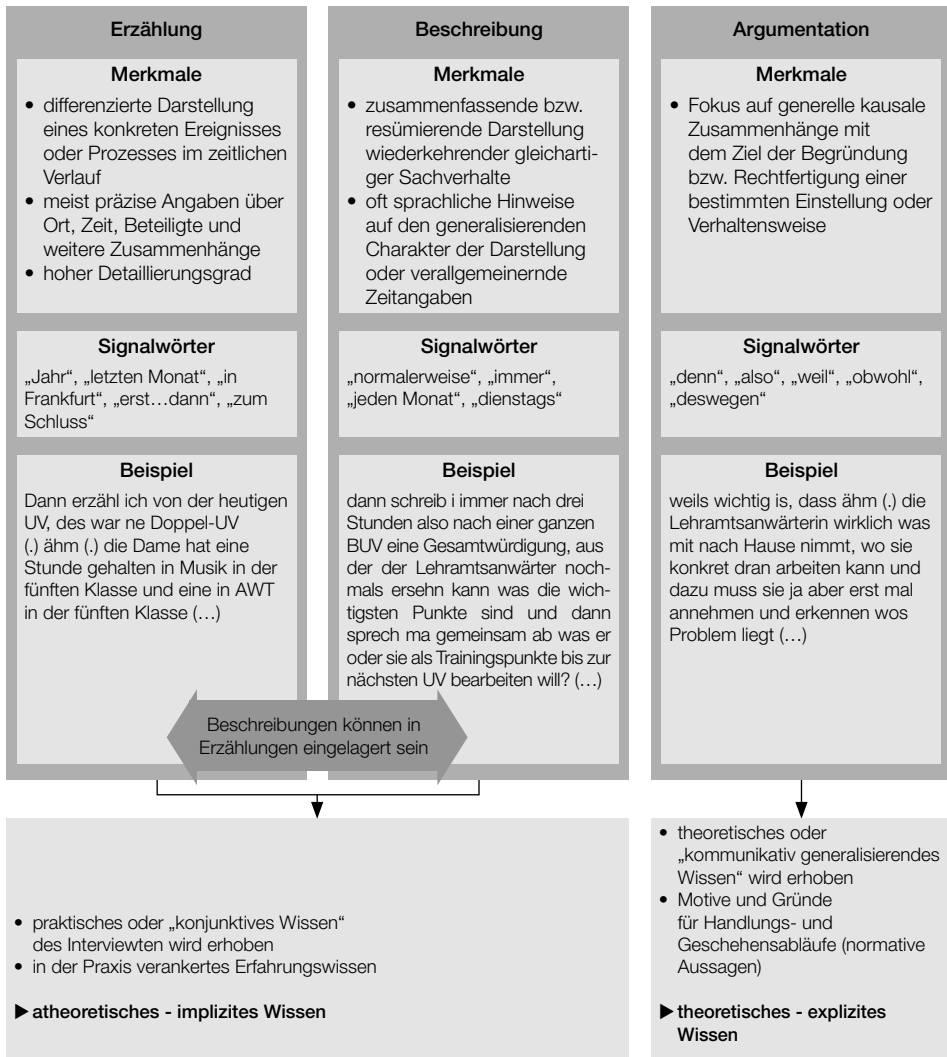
Erzählung

Merkmale

• differenzierte Darstellung eines konkreten Ereignisses oder Prozesses im zeitlichen Verlauf
• meist präzise Angaben über Ort, Zeit, Beteiligte und weitere Zusammenhänge
• hoher Detaillierungsgrad

Signalwörter

„Jahr", „letzten Monat", „in Frankfurt", „erst…dann", „zum Schluss"

Beispiel

Dann erzähl ich von der heutigen UV, des war ne Doppel-UV (.) ähm (.) die Dame hat eine Stunde gehalten in Musik in der fünften Klasse und eine in AWT in der fünften Klasse (…)

Beschreibung

Merkmale

• zusammenfassende bzw. resümierende Darstellung wiederkehrender gleichartiger Sachverhalte
• oft sprachliche Hinweise auf den generalisierenden Charakter der Darstellung oder verallgemeinernde Zeitangaben

Signalwörter

„normalerweise", „immer", „jeden Monat", „dienstags"

Beispiel

dann schreib i immer nach drei Stunden also nach einer ganzen BUV eine Gesamtwürdigung, aus der der Lehramtsanwärter nochmals ersehn kann was die wichtigsten Punkte sind und dann sprech ma gemeinsam ab was er oder sie als Trainingspunkte bis zur nächsten UV bearbeiten will? (…)

Beschreibungen können in Erzählungen eingelagert sein

Argumentation

Merkmale

• Fokus auf generelle kausale Zusammenhänge mit dem Ziel der Begründung bzw. Rechtfertigung einer bestimmten Einstellung oder Verhaltensweise

Signalwörter

„denn", „also", „weil", „obwohl", „deswegen"

Beispiel

weils wichtig is, dass ähm (.) die Lehramtsanwärterin wirklich was mit nach Hause nimmt, wo sie konkret dran arbeiten kann und dazu muss sie ja aber erst mal annehmen und erkennen wos Problem liegt (…)

• praktisches oder „konjunktives Wissen" des Interviewten wird erhoben
• in der Praxis verankertes Erfahrungswissen

▶ atheoretisches - implizites Wissen

• theoretisches oder „kommunikativ generalisierendes Wissen" wird erhoben
• Motive und Gründe für Handlungs- und Geschehensabläufe (normative Aussagen)

▶ theoretisches - explizites Wissen